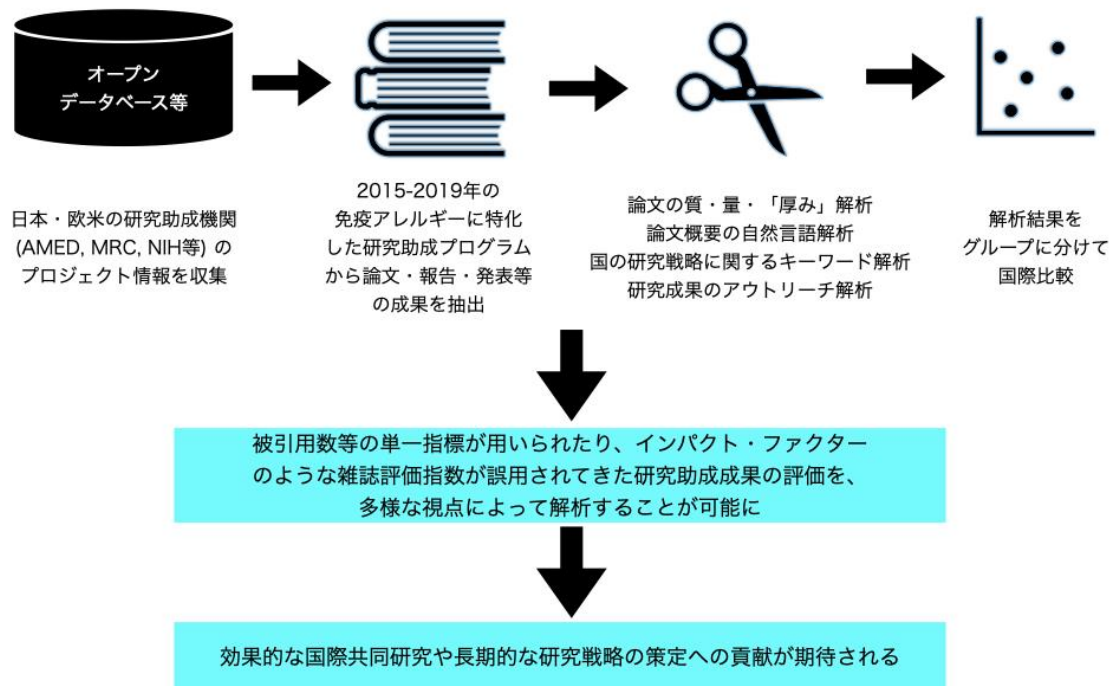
オープン
データベース等

日本・欧米の研究助成機関 (AMED, MRC, NIH等) のプロジェクト情報を収集

2015-2019年の
免疫アレルギーに特化
した研究助成プログラム
から論文・報告・発表等
の成果を抽出

論文の質・量・「厚み」解析
論文概要の自然言語解析
国の研究戦略に関するキーワード解析
研究成果のアウトリーチ解析

解析結果を
グループに分けて
国際比較

被引用数等の単一指標が用いられたり、インパクト・ファクター
のような雑誌評価指数が誤用されてきた研究助成成果の評価を、
多様な視点によって解析することが可能に

効果的な国際共同研究や長期的な研究戦略の策定への貢献が期待される